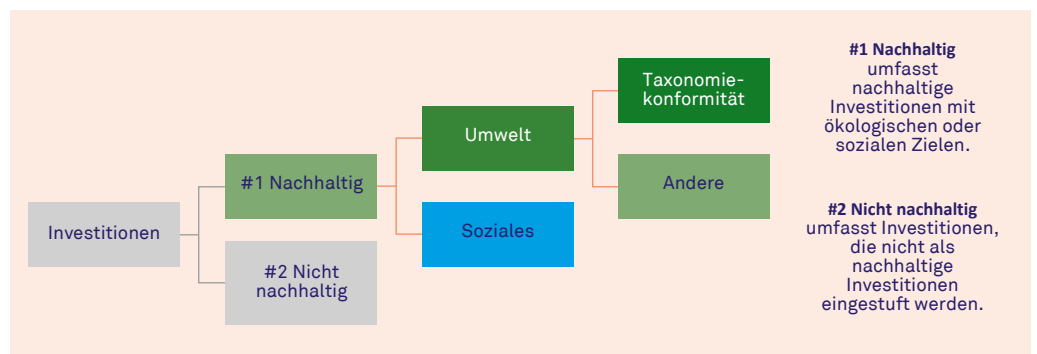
Investitionen

#1 Nachhaltig

#2 Nicht nachhaltig

Umwelt

Soziales

Taxonomiekonformität

Andere

**#1 Nachhaltig** umfasst nachhaltige Investitionen mit ökologischen oder sozialen Zielen.

**#2 Nicht nachhaltig** umfasst Investitionen, die nicht als nachhaltige Investitionen eingestuft werden.